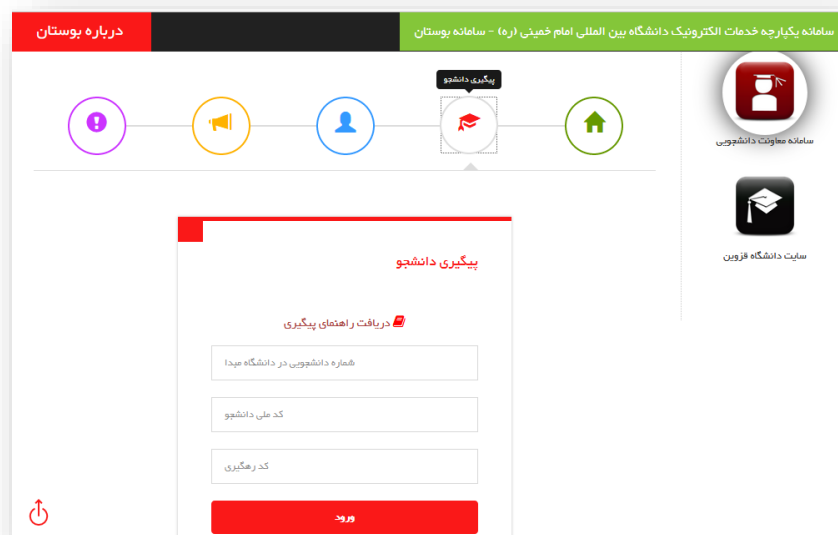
سامانه یکپارچه خدمات الکترونیک دانشگاه بین المللی امام خمینی (ره) - سامانه بوستان

درباره بوستان

پیگیری دانشجو

سامانه معاونت دانشجویی

سایت دانشگاه قزوین

پیگیری دانشجو

دریافت راهنمای پیگیری

شماره دانشجویی در دانشگاه مبدا

کد ملی دانشجو

کد رهگیری

ورود